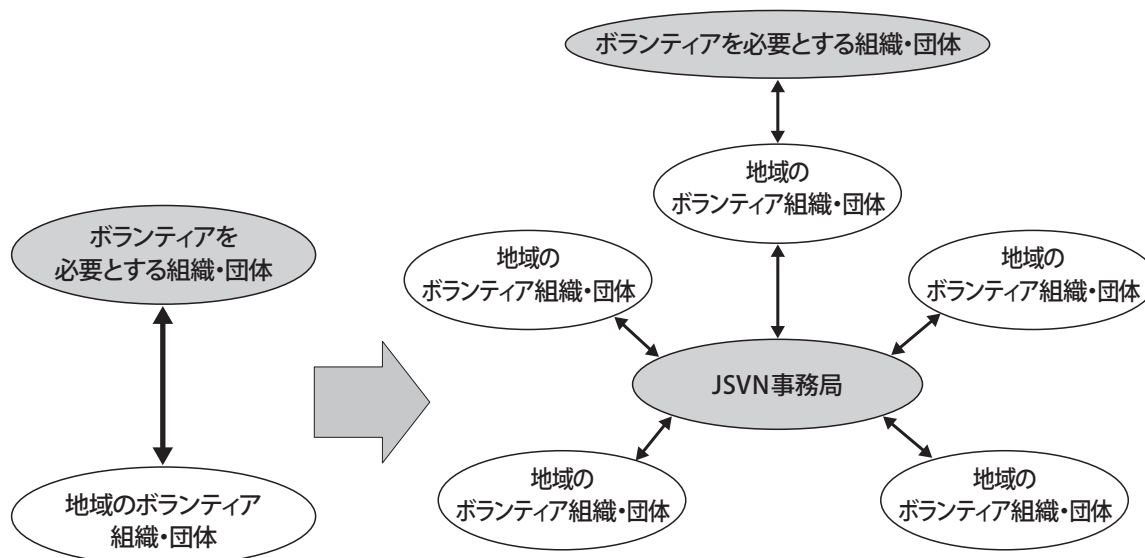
ボランティアを必要とする組織・団体

ボランティアを必要とする組織・団体

地域のボランティア組織・団体

地域のボランティア組織・団体

地域のボランティア組織・団体

地域のボランティア組織・団体

JSVN事務局

地域のボランティア組織・団体

地域のボランティア組織・団体